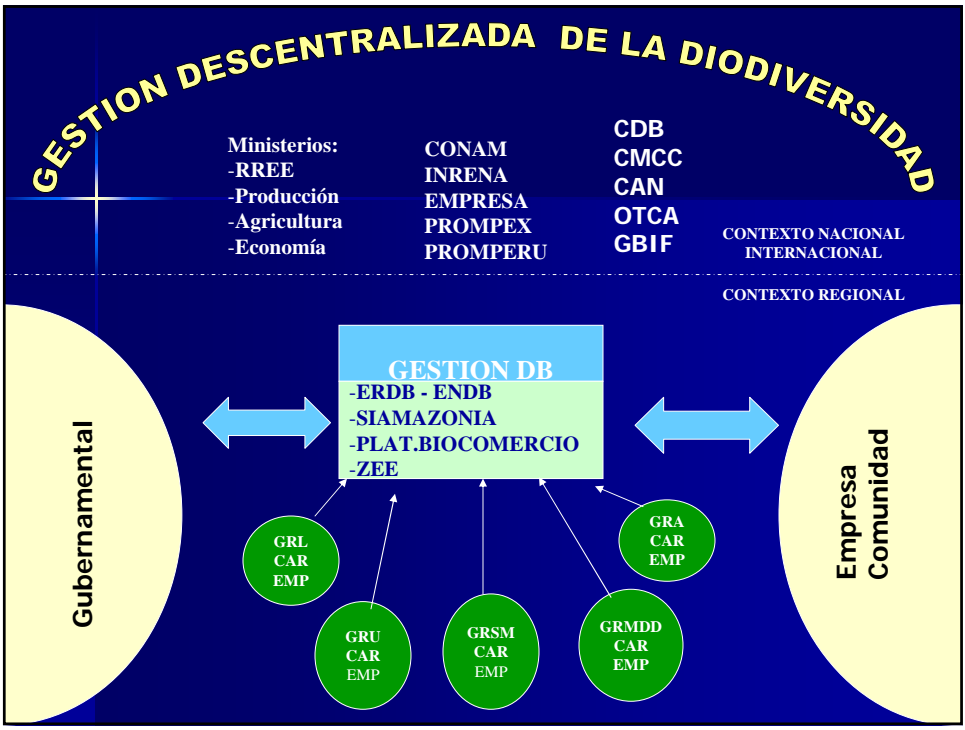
GESTION DESCENTRALIZADA DE LA DIODIVERSIDAD

Ministerios:
-RREE
-Producción
-Agricultura
-Economía

CONAM
INRENA
EMPRESA
PROMPEX
PROMPERU

CDB
CMCC
CAN
OTCA
GBIF

CONTEXTO NACIONAL
INTERNACIONAL

CONTEXTO REGIONAL

Gubernamental

GESTION DB
-ERDB - ENDB
-SIAMAZONIA
-PLAT.BIOCOMERCIO
-ZEE

Empresa
Comunidad

GRL
CAR
EMP

GRU
CAR
EMP

GRSM
CAR
EMP

GRMDD
CAR
EMP

GRA
CAR
EMP